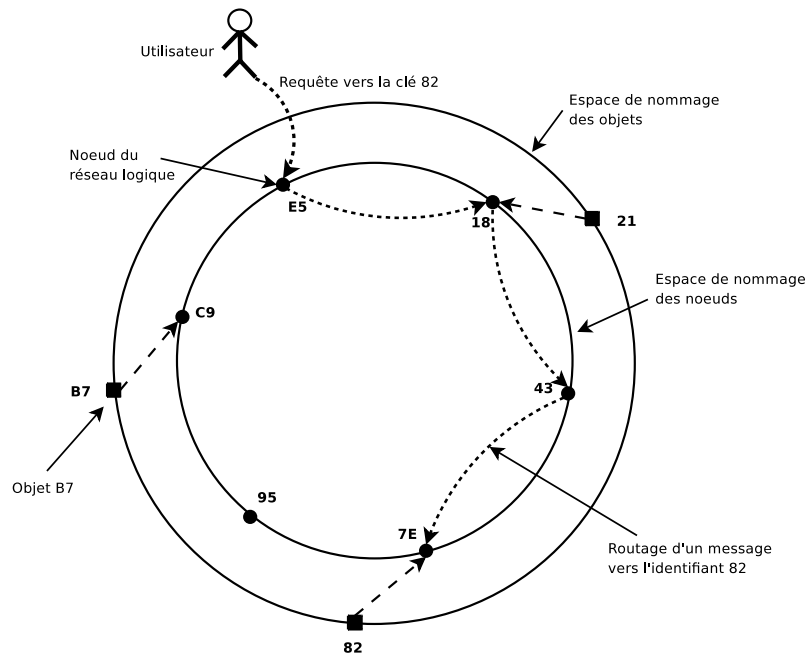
Utilisateur

Requête vers la clé 82

Espace de nommage des objets

Noeud du réseau logique

E5

18

21

Espace de nommage des noeuds

C9

B7

43

Objet B7

95

7E

Routage d'un message vers l'identifiant 82

82